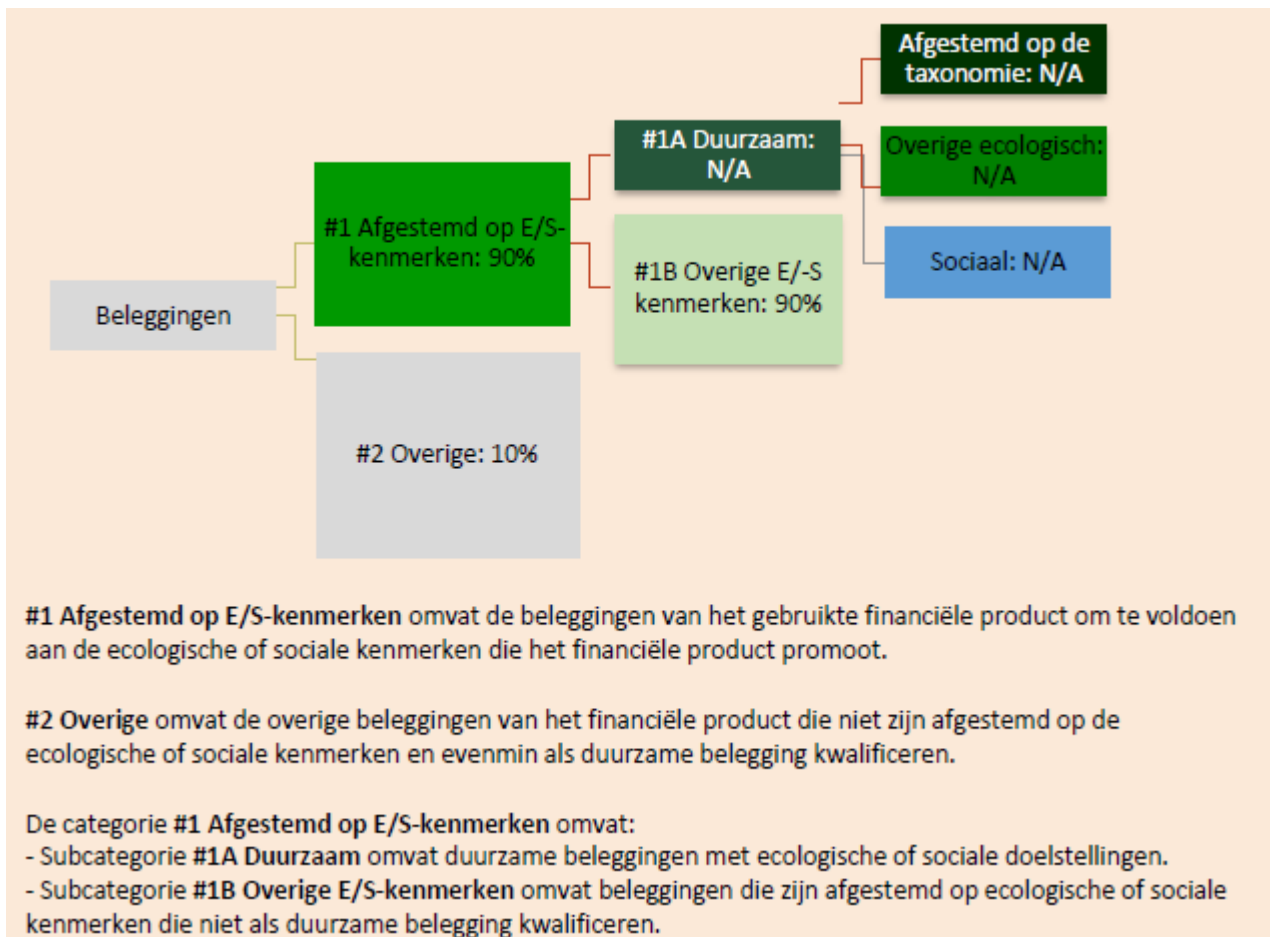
Afgestemd op de taxonomie: N/A

#1A Duurzaam: N/A

Overige ecologisch: N/A

#1 Afgestemd op E/S-kenmerken: 90%

#1B Overige E/-S kenmerken: 90%

Sociaal: N/A

Beleggingen

#2 Overige: 10%

**#1 Afgestemd op E/S-kenmerken** omvat de beleggingen van het gebruikte financiële product om te voldoen aan de ecologische of sociale kenmerken die het financiële product promoot.

**#2 Overige** omvat de overige beleggingen van het financiële product die niet zijn afgestemd op de ecologische of sociale kenmerken en evenmin als duurzame belegging kwalificeren.

De categorie **#1 Afgestemd op E/S-kenmerken** omvat:
- Subcategorie **#1A Duurzaam** omvat duurzame beleggingen met ecologische of sociale doelstellingen.
- Subcategorie **#1B Overige E/S-kenmerken** omvat beleggingen die zijn afgestemd op ecologische of sociale kenmerken die niet als duurzame belegging kwalificeren.